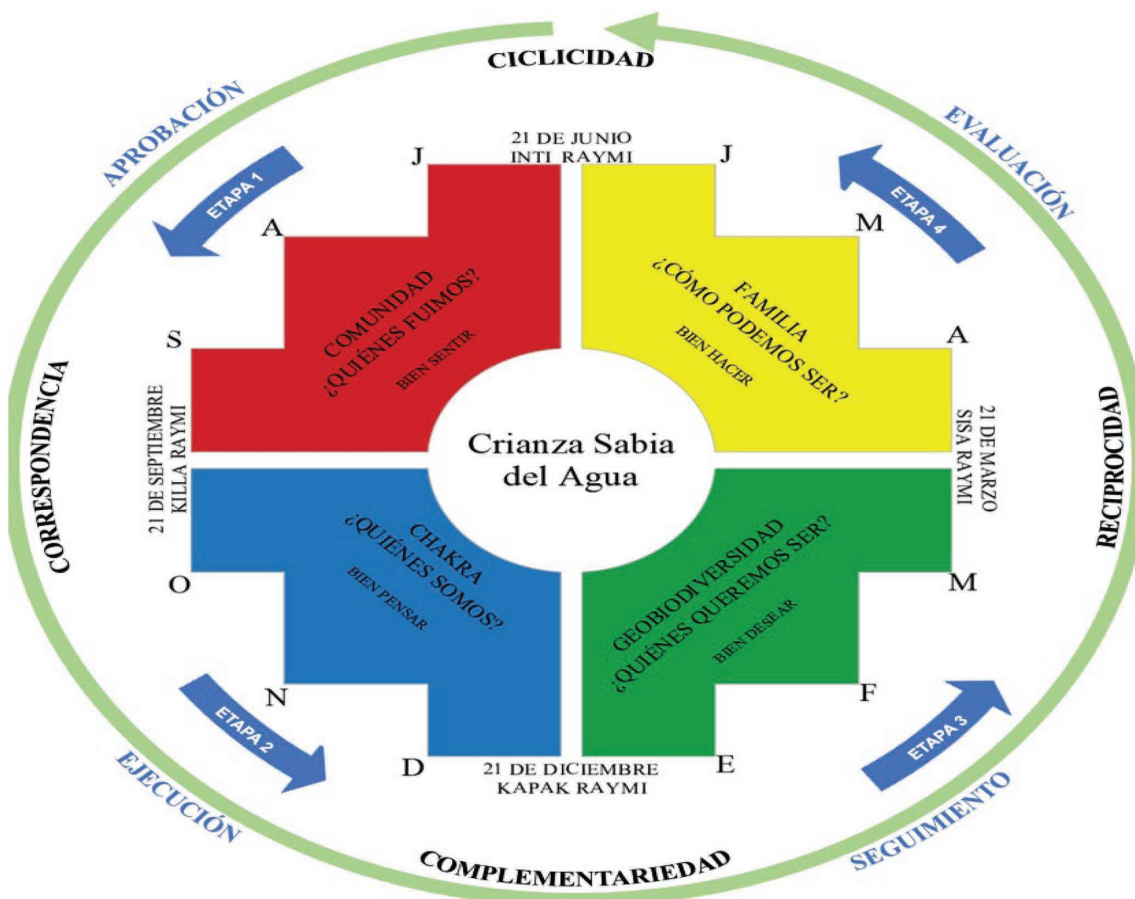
CICLICIDAD

APROBACIÓN

EVALUACIÓN

ETAPA 1

ETAPA 4

21 DE JUNIO
INTI RAYMI

J

J

A

M

COMUNIDAD
¿QUIÉNES FUIMOS?
BIEN SENTIR

FAMILIA
¿CÓMO PODEMOS SER?
BIEN HACER

S

A

CORRESPONDENCIA

RECIPROCIDAD

21 DE SEPTIEMBRE
KILLA RAYMI

21 DE MARZO
SISA RAYMI

Crianza Sabia del Agua

CHAKRA
¿QUIÉNES SOMOS?
BIEN PENSAR

GEOBIODIVERSIDAD
¿QUIÉNES QUEREMOS SER?
BIEN DESEAR

O

M

N

F

ETAPA 2

ETAPA 3

D

E

21 DE DICIEMBRE
KAPAK RAYMI

EJECUCIÓN

SEGUIMIENTO

COMPLEMENTARIEDAD